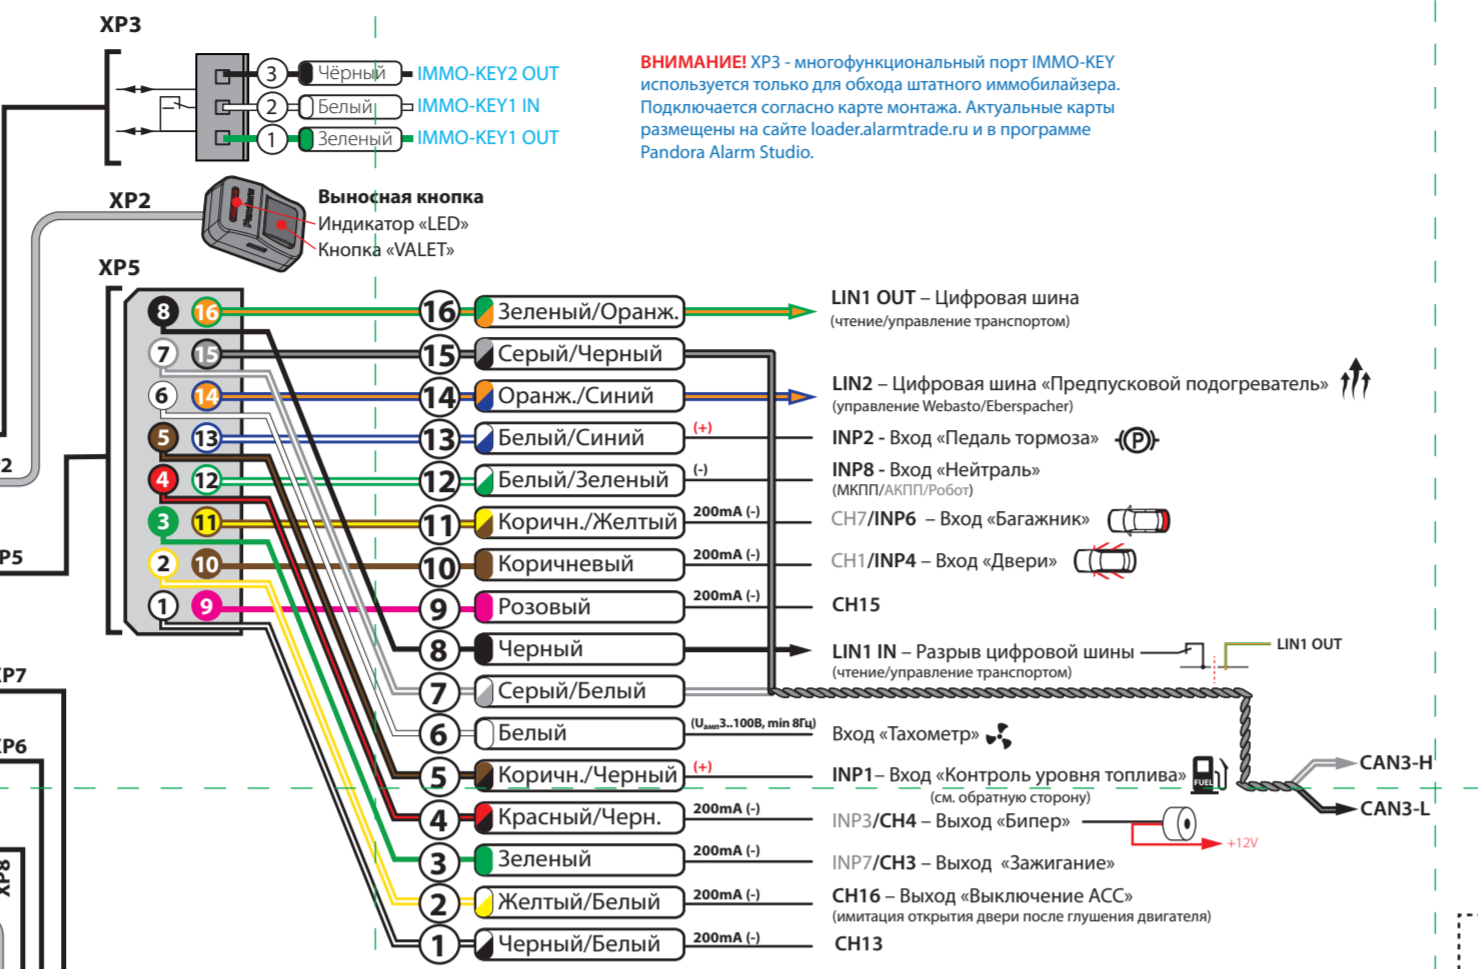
XP3

3 Чёрный IMMO-KEY2 OUT
2 Белый IMMO-KEY1 IN
1 Зеленый IMMO-KEY1 OUT

ВНИМАНИЕ! XP3 - многофункциональный порт IMMO-KEY используется только для обхода штатного иммобилайзера. Подключается согласно карте монтажа. Актуальные карты размещены на сайте loader.alarmtrade.ru и в программе Pandora Alarm Studio.

XP2

Выносная кнопка
Индикатор «LED»
Кнопка «VALET»

XP5

8 16
7 15
6 14
5 13
4 12
3 11
2 10
1 9

2
P5
P7
P6
XP8

16 Зеленый/Оранж. LIN1 OUT – Цифровая шина (чтение/управление транспортом)
15 Серый/Черный
14 Оранж./Синий LIN2 – Цифровая шина «Предпусковой подогреватель» (управление Webasto/Eberspacher)
13 Белый/Синий (+) INP2 - Вход «Педаль тормоза» P
12 Белый/Зеленый (-) INP8 - Вход «Нейтраль» (МКПП/АКПП/Робот)
11 Коричн./Желтый 200mA (-) CH7/INP6 – Вход «Багажник»
10 Коричневый 200mA (-) CH1/INP4 – Вход «Двери»
9 Розовый 200mA (-) CH15
8 Черный LIN1 IN – Разрыв цифровой шины (чтение/управление транспортом) LIN1 OUT
7 Серый/Белый
6 Белый ($U_{амп}$3..100В, min 8Гц) Вход «Тахометр»
5 Коричн./Черный (+) INP1– Вход «Контроль уровня топлива» (см. обратную сторону) FUEL
4 Красный/Черн. 200mA (-) INP3/CH4 – Выход «Бипер» +12V
3 Зеленый 200mA (-) INP7/CH3 – Выход «Зажигание»
2 Желтый/Белый 200mA (-) CH16 – Выход «Выключение АСС» (имитация открытия двери после глушения двигателя)
1 Черный/Белый 200mA (-) CH13

CAN3-H
CAN3-L